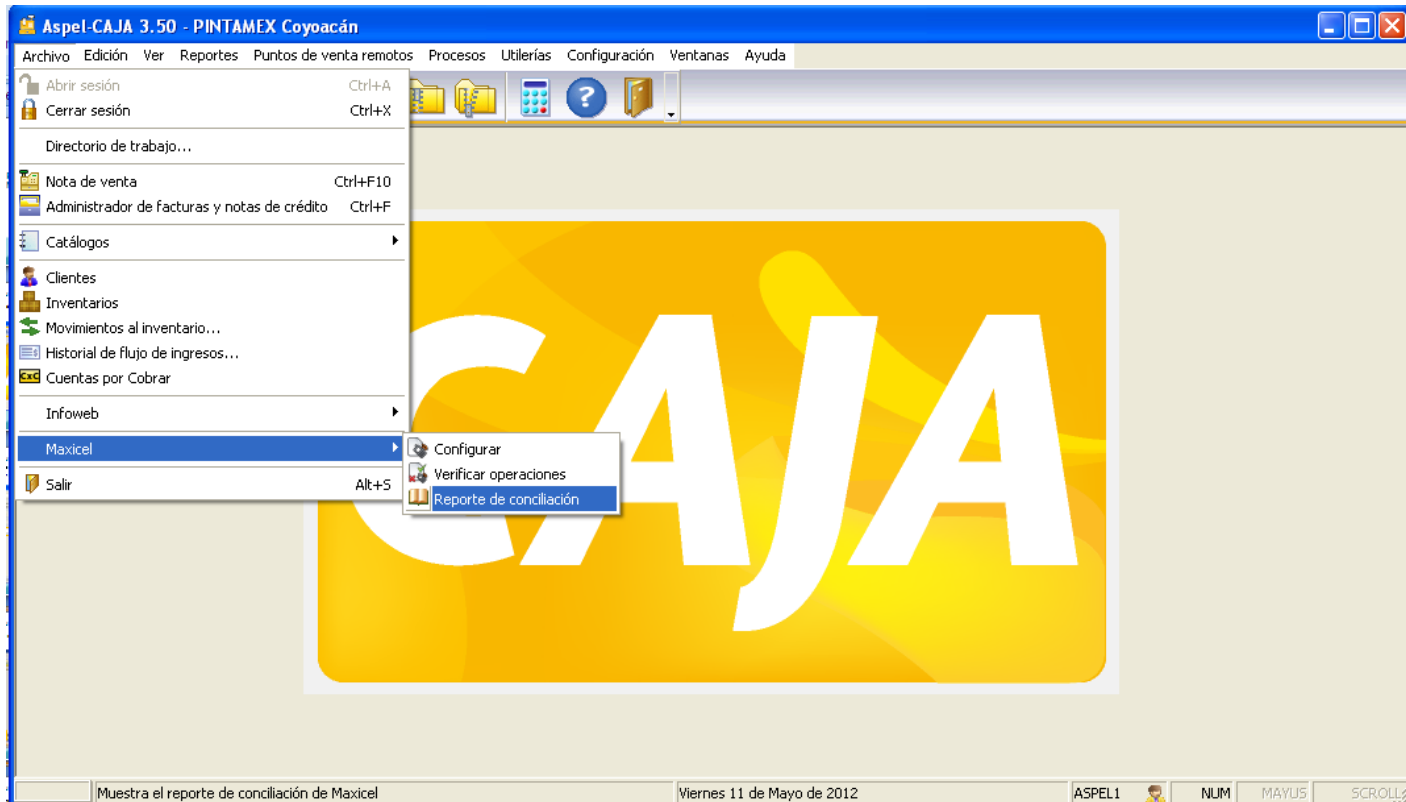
Aspel-CAJA 3.50 - PINTAMEX Coyoacán

Archivo Edición Ver Reportes Puntos de venta remotos Procesos Utilerías Configuración Ventanas Ayuda

Abrir sesión Ctrl+A
Cerrar sesión Ctrl+X
Directorio de trabajo...
Nota de venta Ctrl+F10
Administrador de facturas y notas de crédito Ctrl+F
Catálogos
Clientes
Inventarios
Movimientos al inventario...
Historial de flujo de ingresos...
Cuentas por Cobrar
Infoweb
Maxicel
Salir Alt+S

Configurar
Verificar operaciones
Reporte de conciliación

CAJA

Muestra el reporte de conciliación de Maxicel
Viernes 11 de Mayo de 2012
ASPEL1
NUM
MAYUS
SCROLL